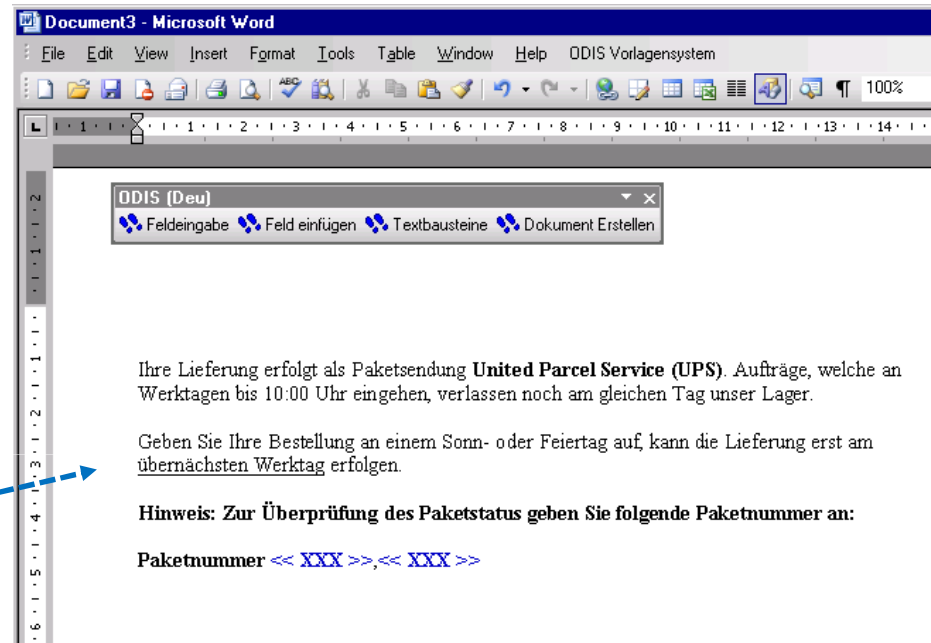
Document3 - Microsoft Word

File Edit View Insert Format Tools Table Window Help ODIS Vorlagensystem

100%

ODIS (Deu)

Feldeingabe Feld einfügen Textbausteine Dokument Erstellen

Ihre Lieferung erfolgt als Paketsendung **United Parcel Service (UPS)**. Aufträge, welche an Werktagen bis 10:00 Uhr eingehen, verlassen noch am gleichen Tag unser Lager.

Geben Sie Ihre Bestellung an einem Sonn- oder Feiertag auf, kann die Lieferung erst am übernächsten Werktag erfolgen.

**Hinweis: Zur Überprüfung des Paketstatus geben Sie folgende Paketnummer an:**

**Paketnummer** << XXX >>,<< XXX >>